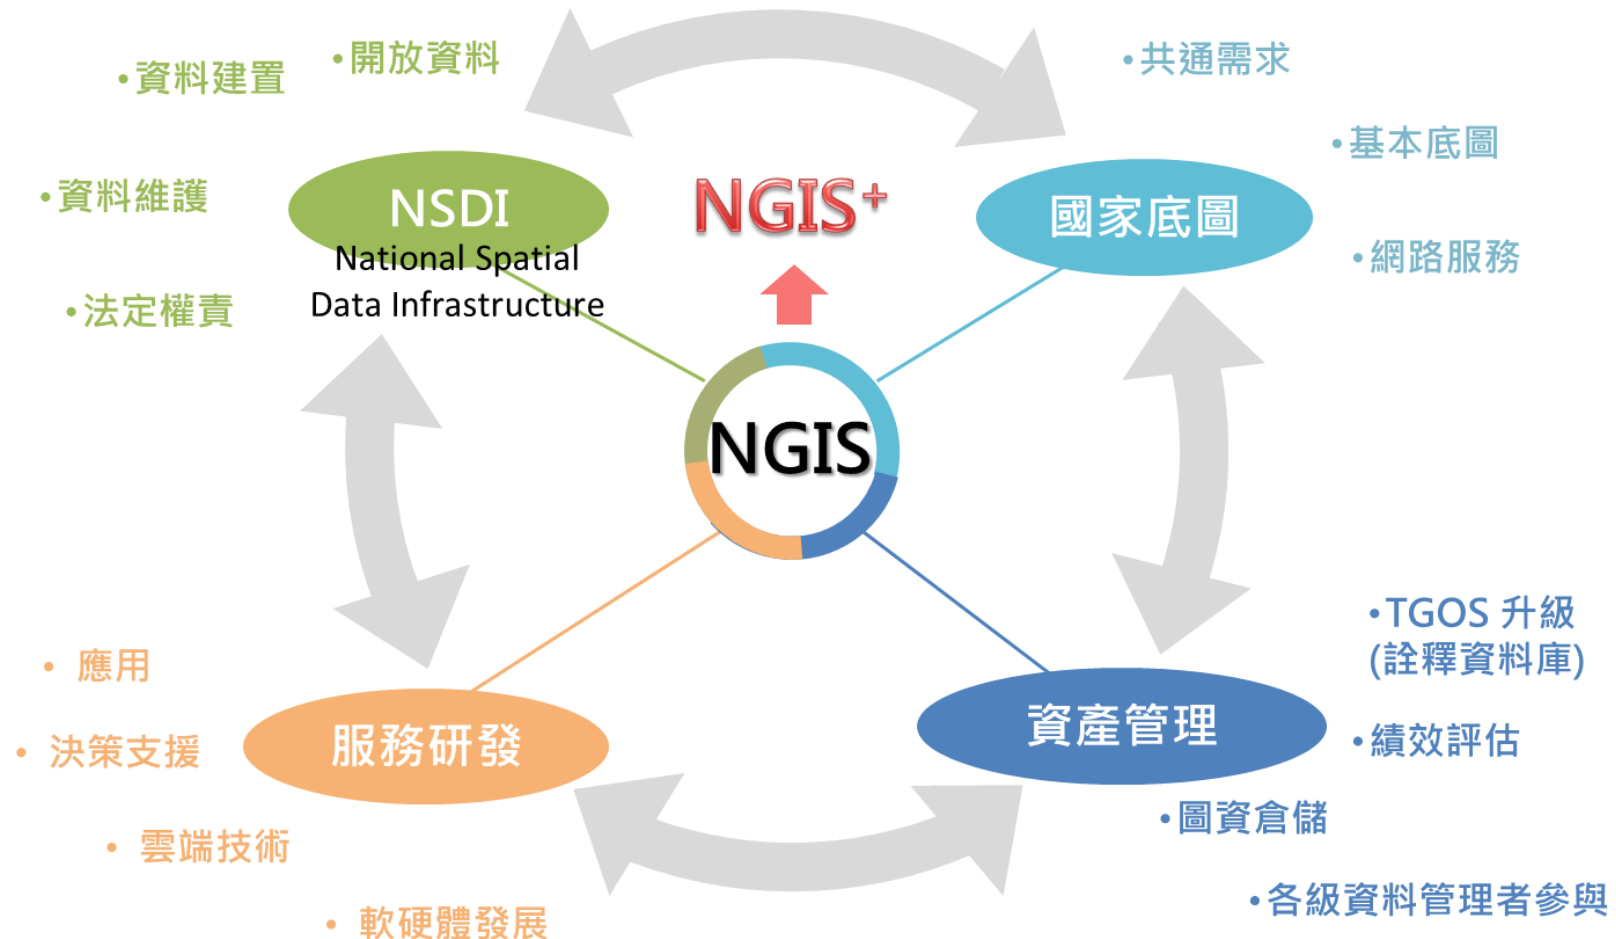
•資料建置
•開放資料
•資料維護
•法定權責

NSDI
National Spatial Data Infrastructure

$NGIS^+$

•共通需求
•基本底圖
國家底圖
•網路服務

NGIS

• 應用
• 決策支援
服務研發
• 雲端技術
• 軟硬體發展

•TGOS 升級 (詮釋資料庫)
資產管理
•績效評估
•圖資倉儲
•各級資料管理者參與